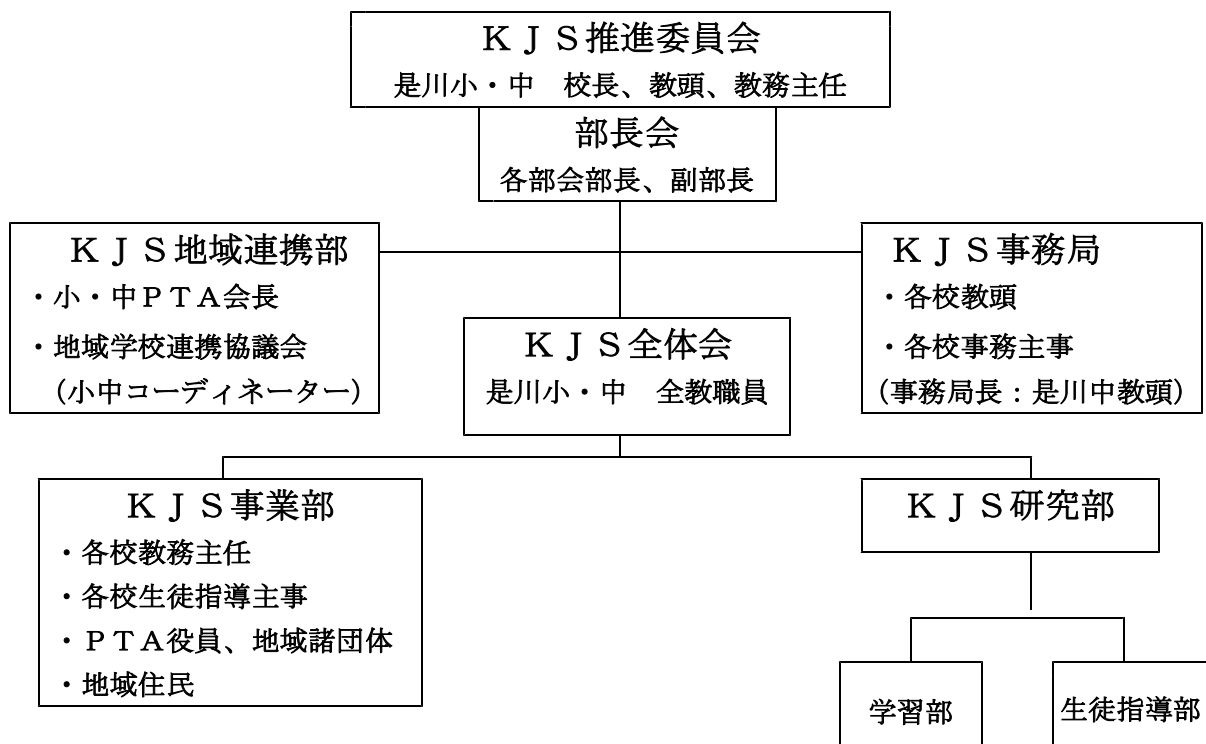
ＫＪＳ推進委員会
是川小・中　校長、教頭、教務主任

部長会
各部会部長、副部長

ＫＪＳ地域連携部
・小・中ＰＴＡ会長
・地域学校連携協議会
（小中コーディネーター）

ＫＪＳ全体会
是川小・中　全教職員

ＫＪＳ事務局
・各校教頭
・各校事務主事
（事務局長：是川中教頭）

ＫＪＳ事業部
・各校教務主任
・各校生徒指導主事
・ＰＴＡ役員、地域諸団体
・地域住民

ＫＪＳ研究部

学習部

生徒指導部